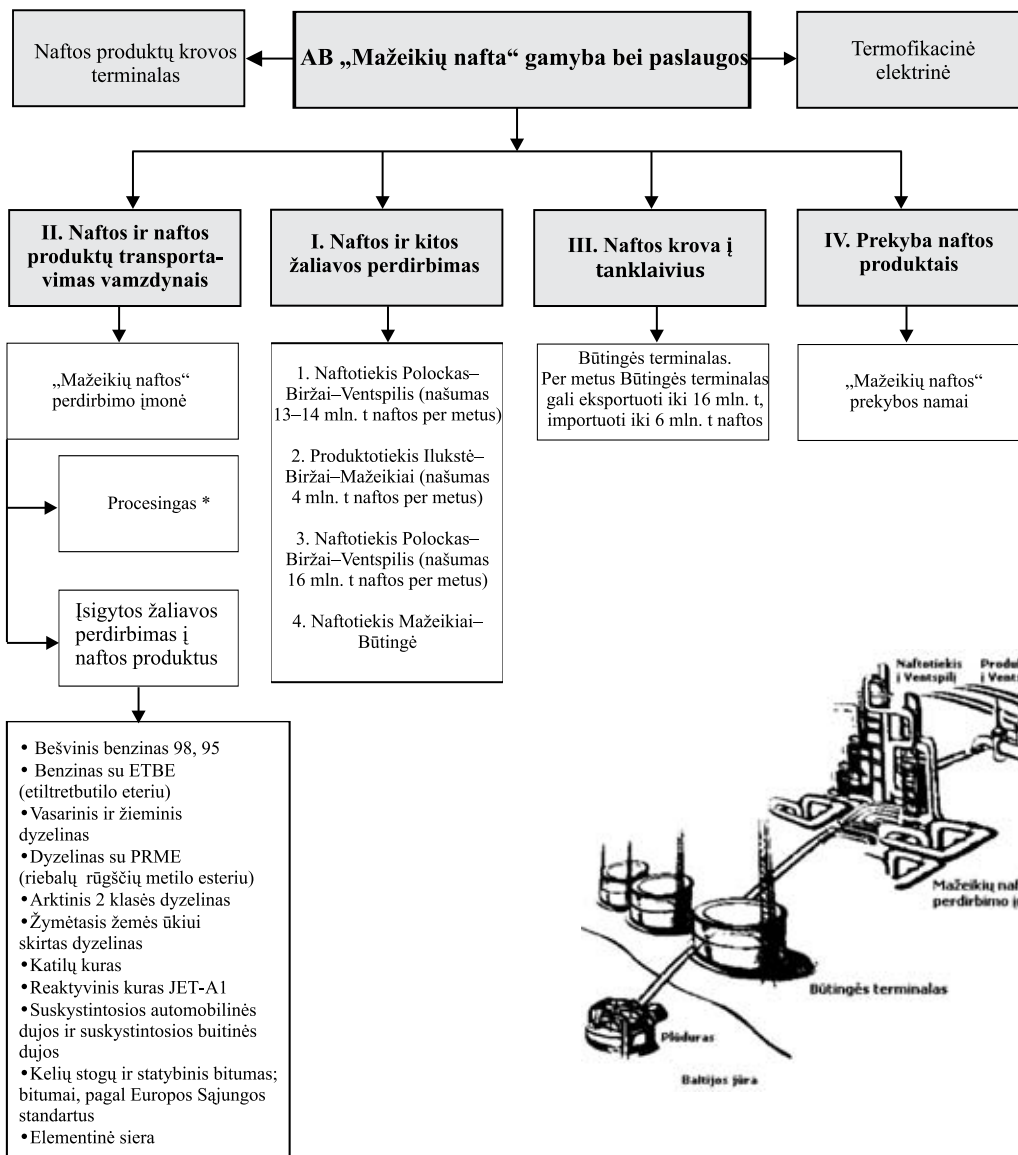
Naftos produktų krovos terminalas

AB „Mažeikių nafta“ gamyba bei paslaugos

Termofikacinė elektrinė

II. Naftos ir naftos produktų transportavimas vamzdynais

I. Naftos ir kitos žaliavos perdirbimas

III. Naftos krova į tanklaivius

IV. Prekyba naftos produktais

„Mažeikių naftos“ perdirbimo įmonė

Procesingas *

Įsigytos žaliavos perdirbimas į naftos produktus

1. Naftotiekis Polockas–Biržai–Ventspilis (našumas 13–14 mln. t naftos per metus)

2. Produktotiekis Ilukstė–Biržai–Mažeikiai (našumas 4 mln. t naftos per metus)

3. Naftotiekis Polockas–Biržai–Ventspilis (našumas 16 mln. t naftos per metus)

4. Naftotiekis Mažeikiai–Būtingė

Būtingės terminalas. Per metus Būtingės terminalas gali eksportuoti iki 16 mln. t, importuoti iki 6 mln. t naftos

„Mažeikių naftos“ prekybos namai

• Bešvinis benzinas 98, 95
• Benzinas su ETBE (etiltretbutilo eteriu)
•Vasarinis ir žieminis dyzelinas
•Dyzelinas su PRME (riebalų rūgščių metilo esteriu)
•Arktinis 2 klasės dyzelinas
•Žymėtasis žemės ūkiui skirtas dyzelinas
•Katilų kuras
•Reaktyvinis kuras JET-A1
•Suskystintosios automobilinės dujos ir suskystintosios buitinės dujos
•Kelių stogų ir statybinis bitumas; bitumai, pagal Europos Sąjungos standartus
•Elementinė siera

Naftotiekis į Ventspilį

Produ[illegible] į Vent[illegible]

Mažeikių naf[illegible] perdirbimo į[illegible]

Būtingės terminalas

Plūduras

Baltijos jūra